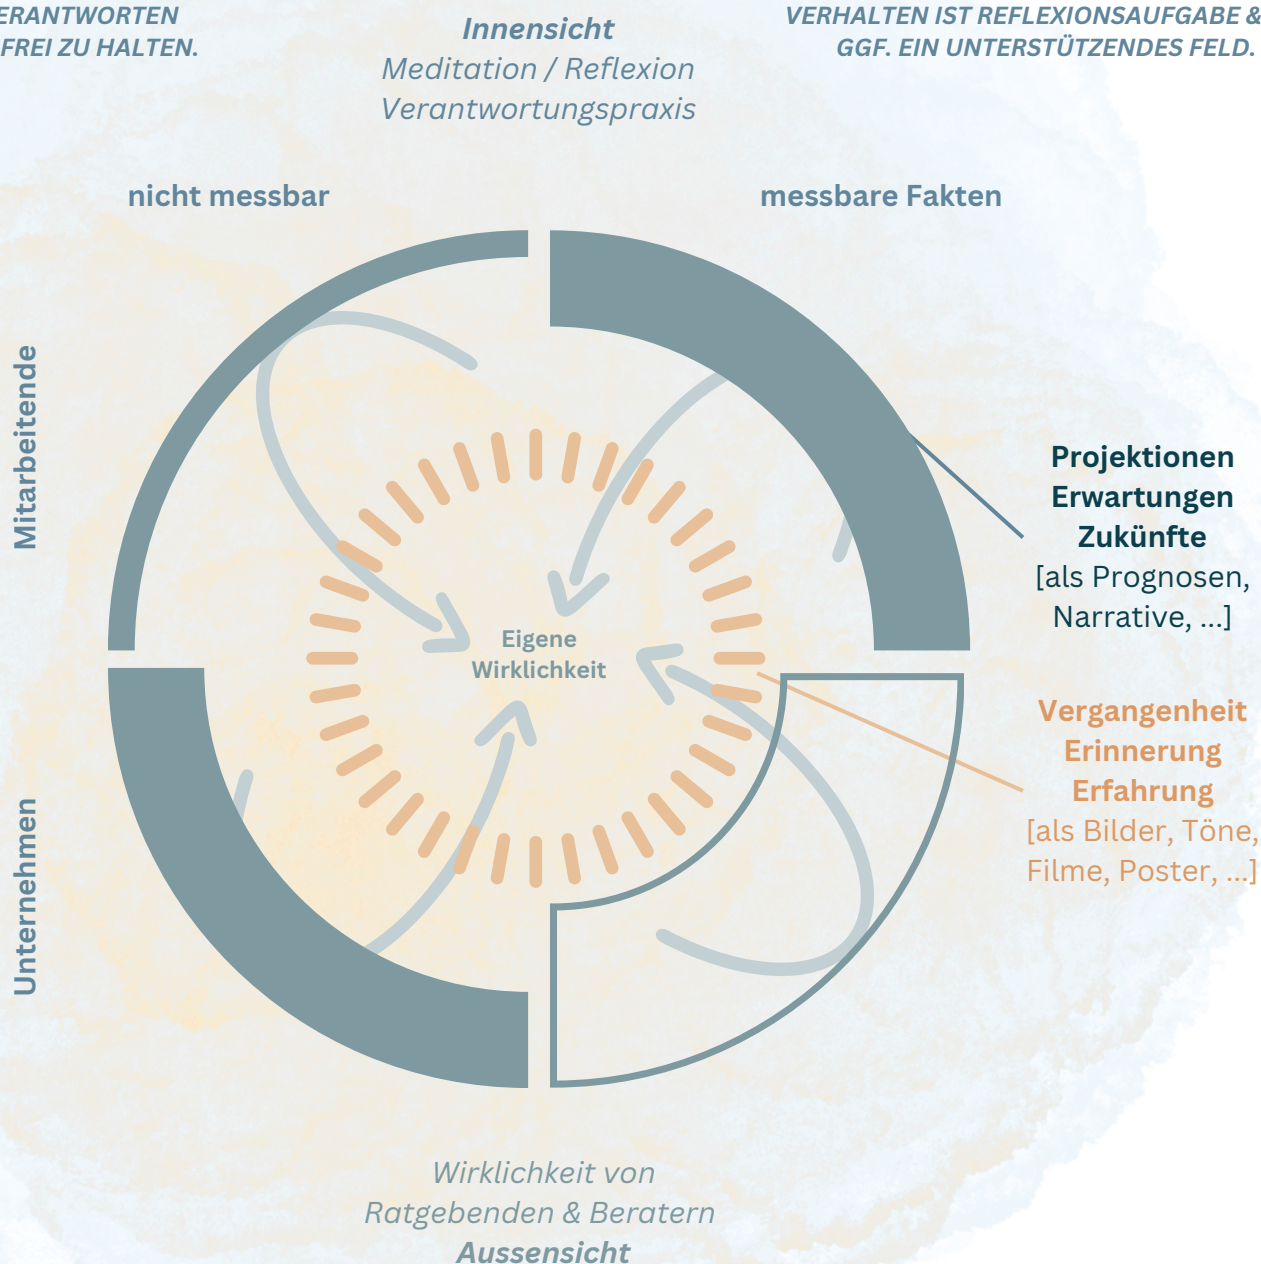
ERANTWORTEN
FREI ZU HALTEN.

Innensicht
Meditation / Reflexion
Verantwortungspraxis

VERHALTEN IST REFLEXIONSAUFGABE &
GGF. EIN UNTERSTÜTZENDES FELD.

nicht messbar

messbare Fakten

Mitarbeitende

Projektionen
Erwartungen
Zukünfte
[als Prognosen,
Narrative, ...]

Eigene
Wirklichkeit

Vergangenheit
Erinnerung
Erfahrung
[als Bilder, Töne,
Filme, Poster, ...]

Unternehmen

Wirklichkeit von
Ratgebenden & Beratern
Aussensicht